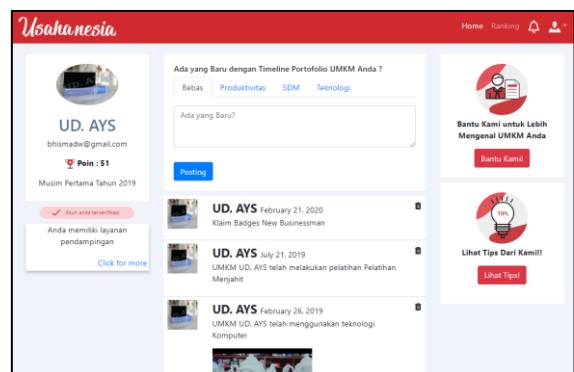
Usahanesia

Home Ranking

UD. AYS

bhismadw@gmail.com

Poin : 51

Musim Pertama Tahun 2019

Akun anda terverifikasi

Anda memiliki layanan pendampingan

Click for more

Ada yang Baru dengan Timeline Portofolio UMKM Anda ?

Bebas Produktivitas SDM Teknologi

Ada yang Baru?

Posting

UD. AYS February 21, 2020

Klaim Badges New Businessman

UD. AYS July 21, 2019

UMKM UD. AYS telah melakukan pelatihan Pelatihan Menjahit

UD. AYS February 26, 2019

UMKM UD. AYS telah menggunakan teknologi Komputer

Bantu Kami untuk Lebih Mengenal UMKM Anda

Bantu Kami!

TIPS

Lihat Tips Dari Kami!!

Lihat Tips!